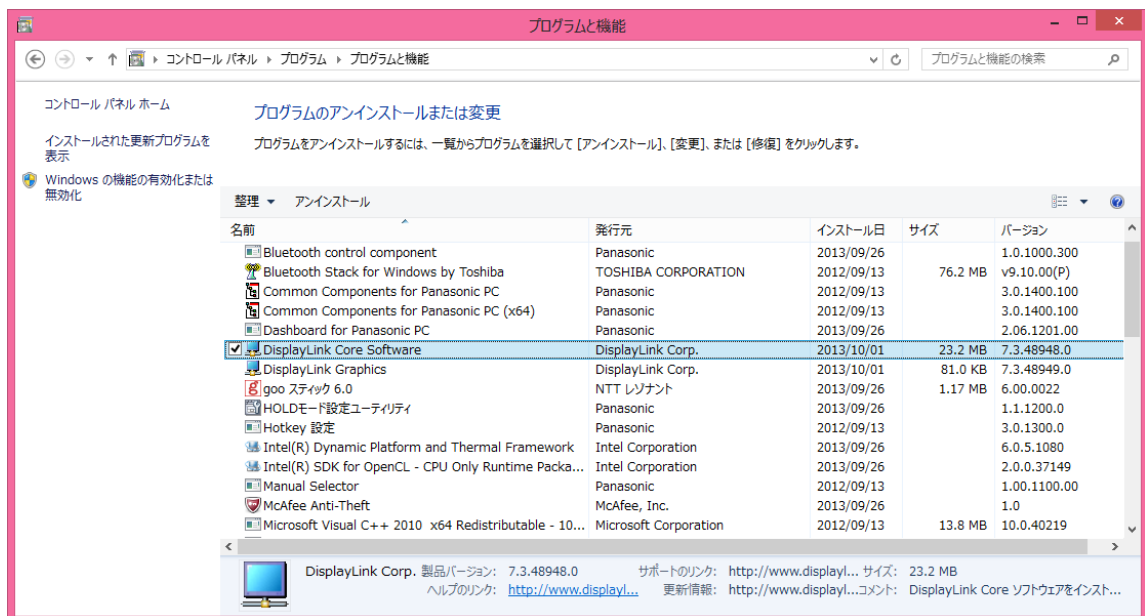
プログラムと機能

コントロール パネル › プログラム › プログラムと機能

プログラムと機能の検索

コントロール パネル ホーム

インストールされた更新プログラムを表示

Windows の機能の有効化または無効化

プログラムのアンインストールまたは変更

プログラムをアンインストールするには、一覧からプログラムを選択して [アンインストール]、[変更]、または [修復] をクリックします。

整理 ▾ アンインストール

| 名前 | 発行元 | インストール日 | サイズ | バージョン |
|---|---|---|---|---|
| Bluetooth control component | Panasonic | 2013/09/26 | | 1.0.1000.300 |
| Bluetooth Stack for Windows by Toshiba | TOSHIBA CORPORATION | 2012/09/13 | 76.2 MB | v9.10.00(P) |
| Common Components for Panasonic PC | Panasonic | 2012/09/13 | | 3.0.1400.100 |
| Common Components for Panasonic PC (x64) | Panasonic | 2012/09/13 | | 3.0.1400.100 |
| Dashboard for Panasonic PC | Panasonic | 2013/09/26 | | 2.06.1201.00 |
| DisplayLink Core Software | DisplayLink Corp. | 2013/10/01 | 23.2 MB | 7.3.48948.0 |
| DisplayLink Graphics | DisplayLink Corp. | 2013/10/01 | 81.0 KB | 7.3.48949.0 |
| goo スティック 6.0 | NTT レゾナント | 2013/09/26 | 1.17 MB | 6.00.0022 |
| HOLDモード設定ユーティリティ | Panasonic | 2013/09/26 | | 1.1.1200.0 |
| Hotkey 設定 | Panasonic | 2012/09/13 | | 3.0.1300.0 |
| Intel(R) Dynamic Platform and Thermal Framework | Intel Corporation | 2013/09/26 | | 6.0.5.1080 |
| Intel(R) SDK for OpenCL - CPU Only Runtime Packa... | Intel Corporation | 2013/09/26 | | 2.0.0.37149 |
| Manual Selector | Panasonic | 2012/09/13 | | 1.00.1100.00 |
| McAfee Anti-Theft | McAfee, Inc. | 2013/09/26 | | 1.0 |
| Microsoft Visual C++ 2010 x64 Redistributable - 10... | Microsoft Corporation | 2012/09/13 | 13.8 MB | 10.0.40219 |

DisplayLink Corp. 製品バージョン: 7.3.48948.0 サポートのリンク: http://www.displayl... サイズ: 23.2 MB
ヘルプのリンク: http://www.displayl... 更新情報: http://www.displayl... コメント: DisplayLink Core ソフトウェアをインスト...